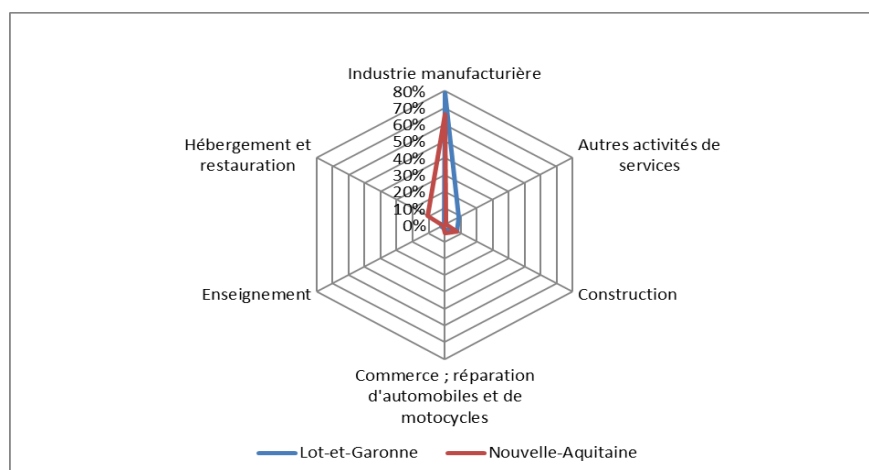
Industrie manufacturière

80%
70%
60%
50%
40%
30%
20%
10%
0%

Autres activités de services

Construction

Commerce ; réparation d'automobiles et de motocycles

Enseignement

Hébergement et restauration

Lot-et-Garonne
Nouvelle-Aquitaine